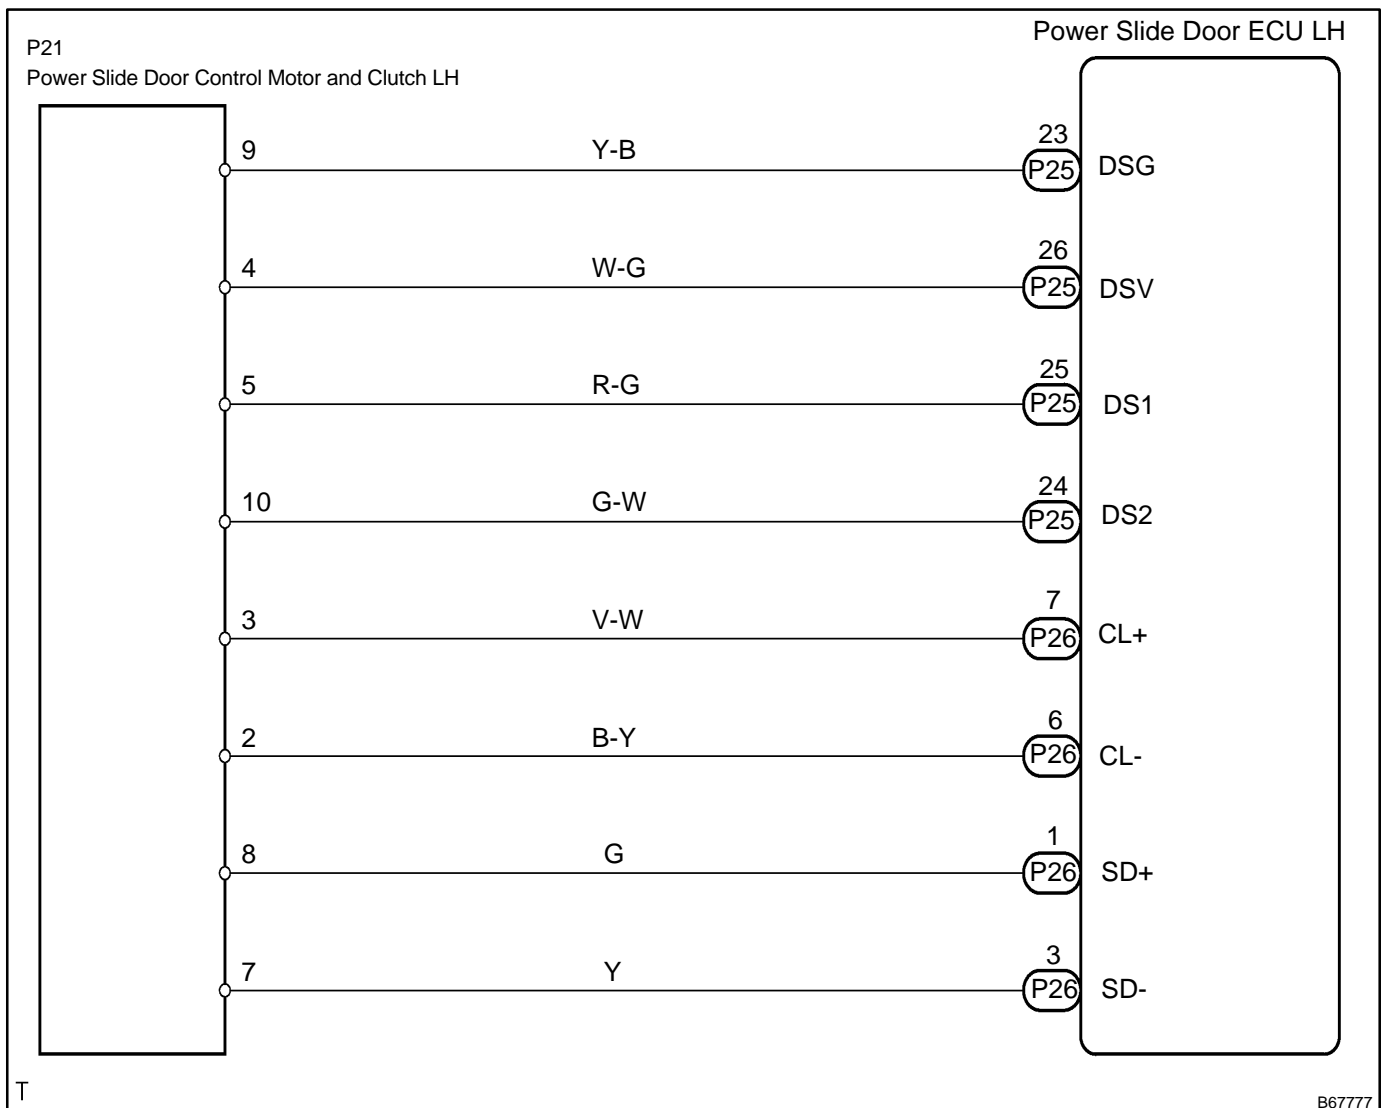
Power Slide Door ECU LH

P21
Power Slide Door Control Motor and Clutch LH

9 Y-B 23 P25 DSG

4 W-G 26 P25 DSV

5 R-G 25 P25 DS1

10 G-W 24 P25 DS2

3 V-W 7 P26 CL+

2 B-Y 6 P26 CL-

8 G 1 P26 SD+

7 Y 3 P26 SD-

T

B67777